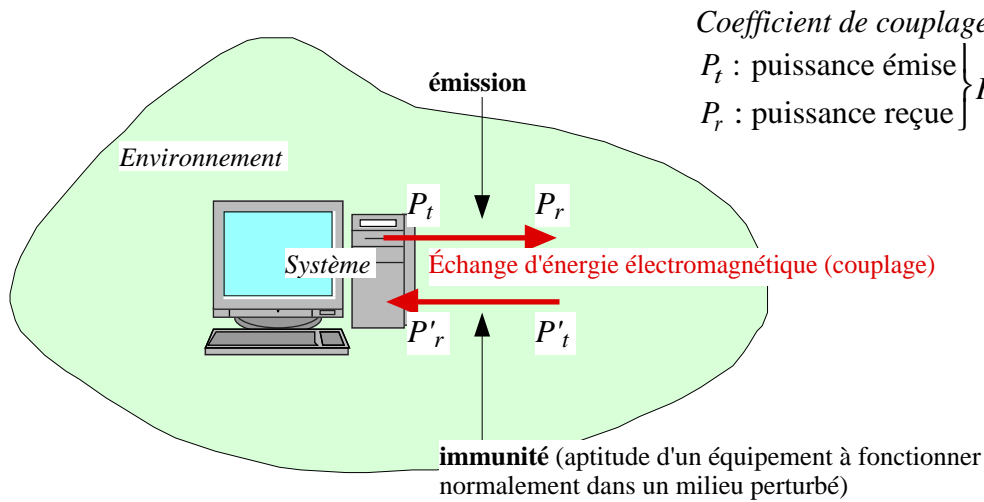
Coefficient de couplage

$P_t$ : puissance émise

$P_r$ : puissance reçue

émission

Environnement

$P_t$

$P_r$

Système

Échange d'énergie électromagnétique (couplage)

$P'_r$

$P'_t$

immunité (aptitude d'un équipement à fonctionner normalement dans un milieu perturbé)